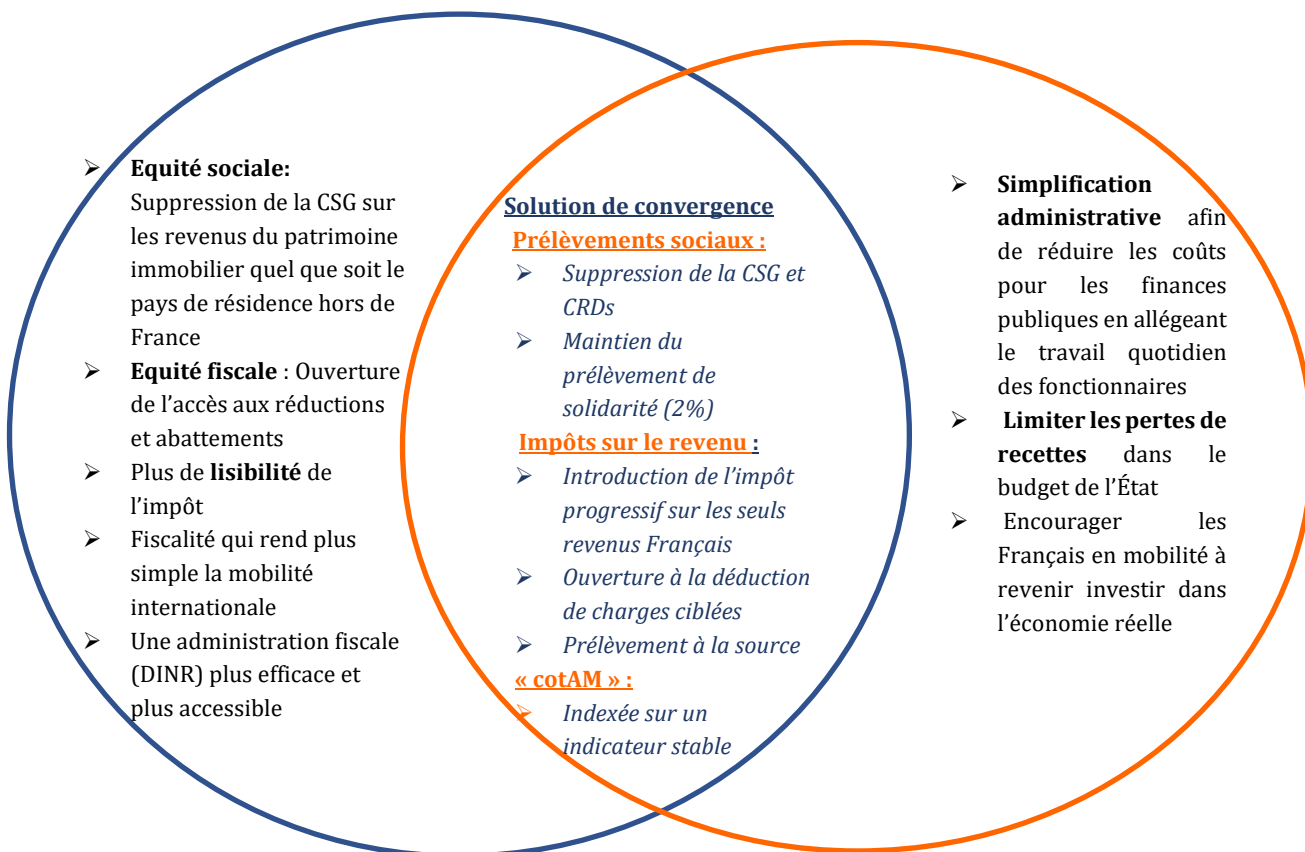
➢ **Equité sociale:** Suppression de la CSG sur les revenus du patrimoine immobilier quel que soit le pays de résidence hors de France
➢ **Equité fiscale** : Ouverture de l'accès aux réductions et abattements
➢ Plus de **lisibilité** de l'impôt
➢ Fiscalité qui rend plus simple la mobilité internationale
➢ Une administration fiscale (DINR) plus efficace et plus accessible

Solution de convergence
Prélèvements sociaux :
➢ Suppression de la CSG et CRDs
➢ Maintien du prélèvement de solidarité (2%)
Impôts sur le revenu :
➢ Introduction de l'impôt progressif sur les seuls revenus Français
➢ Ouverture à la déduction de charges ciblées
➢ Prélèvement à la source
« cotAM » :
➢ Indexée sur un indicateur stable

➢ **Simplification administrative** afin de réduire les coûts pour les finances publiques en allégeant le travail quotidien des fonctionnaires
➢ **Limiter les pertes de recettes** dans le budget de l'État
➢ Encourager les Français en mobilité à revenir investir dans l'économie réelle